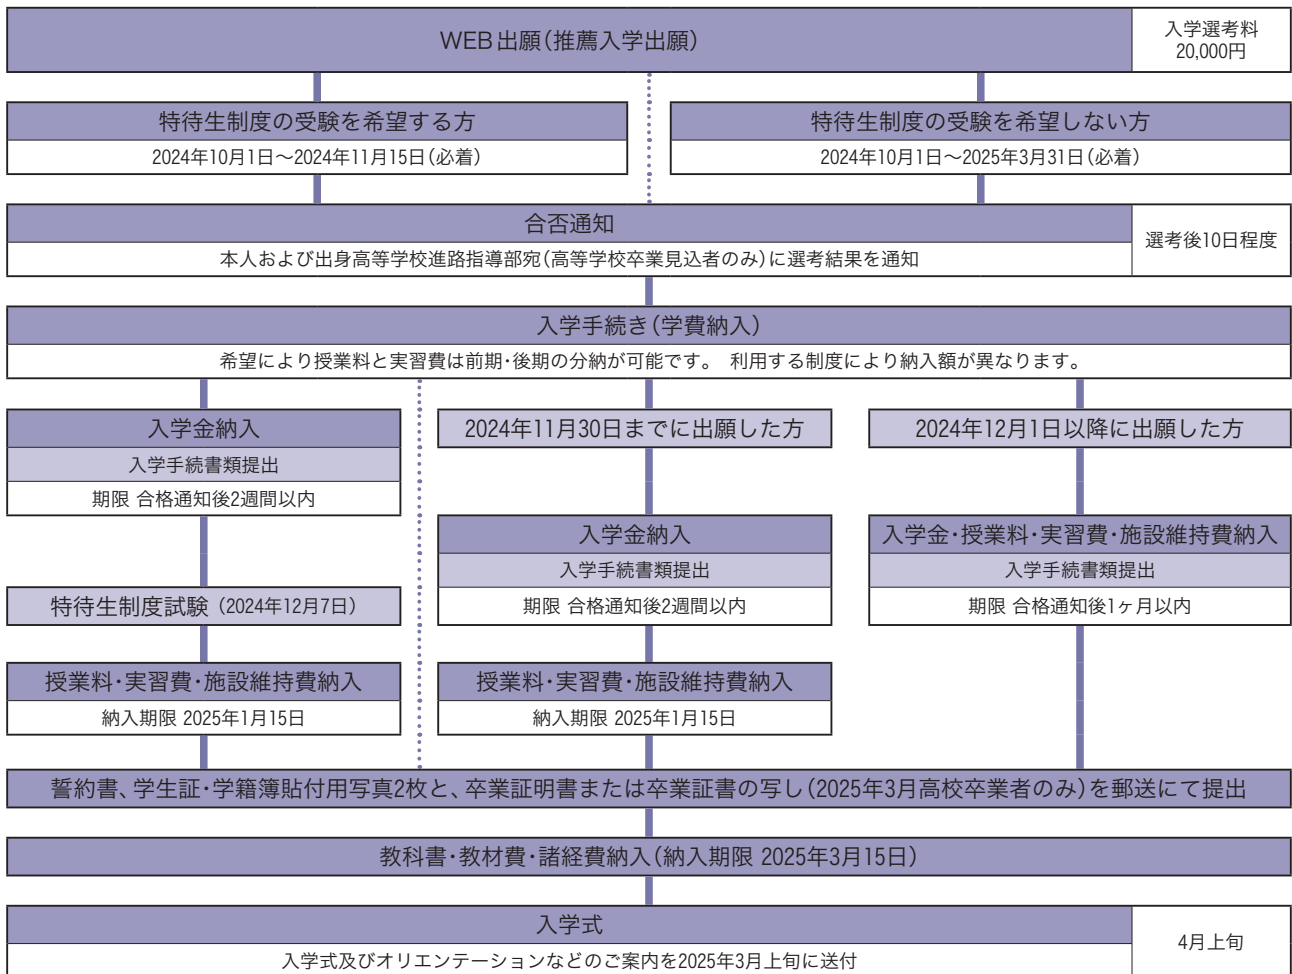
WEB出願（推薦入学出願）

入学選考料
20,000円

特待生制度の受験を希望する方
2024年10月1日～2024年11月15日（必着）

特待生制度の受験を希望しない方
2024年10月1日～2025年3月31日（必着）

合否通知
本人および出身高等学校進路指導部宛（高等学校卒業見込者のみ）に選考結果を通知

選考後10日程度

入学手続き（学費納入）
希望により授業料と実習費は前期・後期の分納が可能です。 利用する制度により納入額が異なります。

入学金納入
入学手続書類提出
期限 合格通知後2週間以内

特待生制度試験（2024年12月7日）

授業料・実習費・施設維持費納入
納入期限 2025年1月15日

2024年11月30日までに出願した方

入学金納入
入学手続書類提出
期限 合格通知後2週間以内

授業料・実習費・施設維持費納入
納入期限 2025年1月15日

2024年12月1日以降に出願した方

入学金・授業料・実習費・施設維持費納入
入学手続書類提出
期限 合格通知後1ヶ月以内

誓約書、学生証・学籍簿貼付用写真2枚と、卒業証明書または卒業証書の写し（2025年3月高校卒業者のみ）を郵送にて提出

教科書・教材費・諸経費納入（納入期限 2025年3月15日）

入学式
入学式及びオリエンテーションなどのご案内を2025年3月上旬に送付

4月上旬